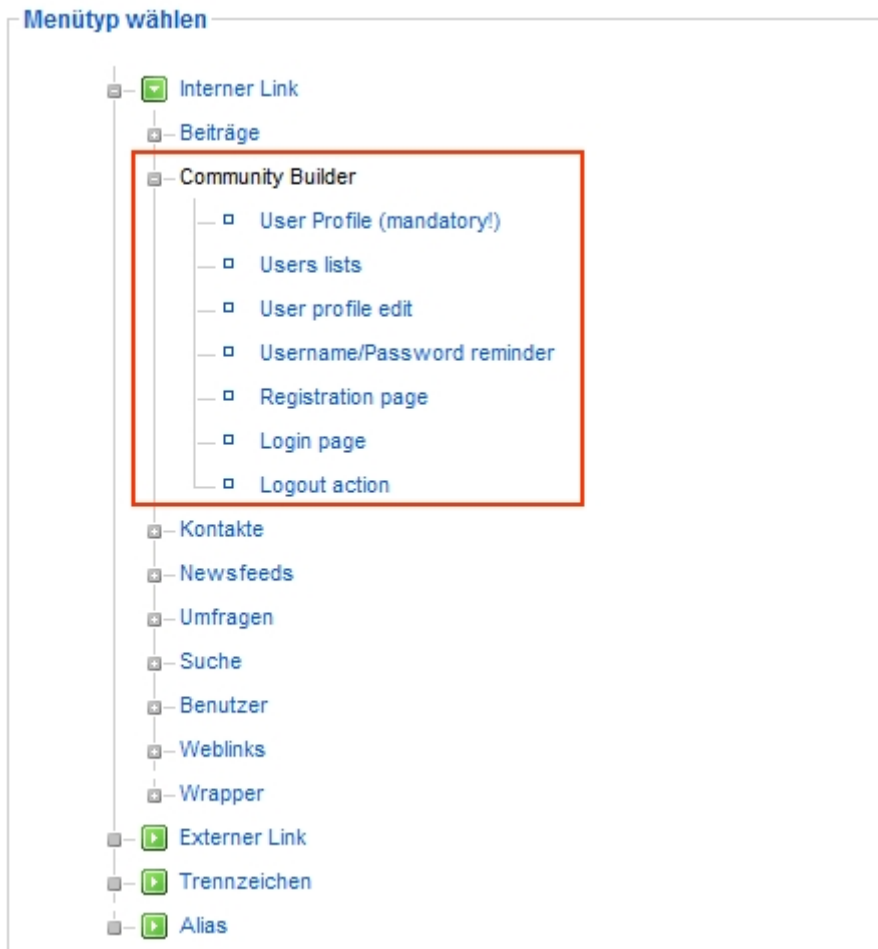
Menütyp wählen

Interner Link

Beiträge

Community Builder

User Profile (mandatory!)

Users lists

User profile edit

Username/Password reminder

Registration page

Login page

Logout action

Kontakte

Newsfeeds

Umfragen

Suche

Benutzer

Weblinks

Wrapper

Externer Link

Trennzeichen

Alias